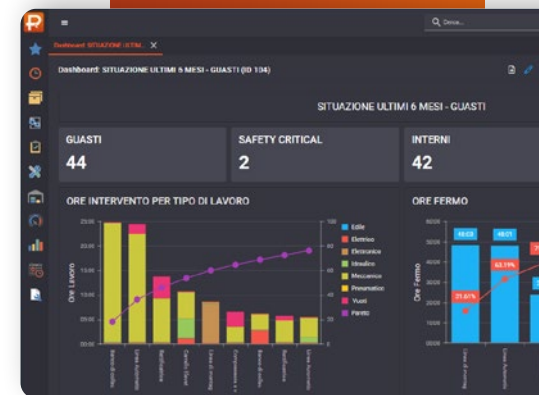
Q Cerca...

Dashboard: SITUAZIONE ULTIM... ×

Dashboard: SITUAZIONE ULTIMI 6 MESI - GUASTI (ID 104)

SITUAZIONE ULTIMI 6 MESI - GUASTI

GUASTI
44

SAFETY CRITICAL
2

INTERNI
42

ORE INTERVENTO PER TIPO DI LAVORO

Ore Lavoro

Edile
Elettrico
Elettronico
Idraulico
Meccanico
Pneumatico
Vuoti
Pareto

ORE FERMO

Ore Fermo

31.61%

63.19%